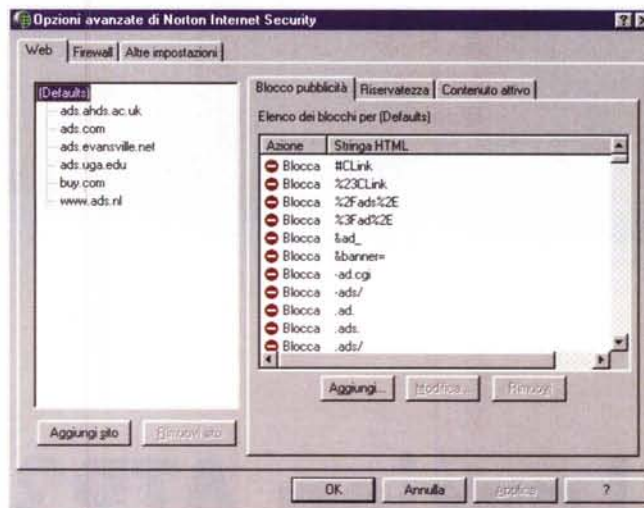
Opzioni avanzate di Norton Internet Security

Web | Firewall | Altre impostazioni

(Defaults)
ads.ahds.ac.uk
ads.com
ads.evansville.net
ads.uga.edu
buy.com
www.ads.nl

Aggiungi sito | Rimuovi sito

Blocco pubblicità | Riservatezza | Contenuto attivo

Elenco dei blocchi per (Defaults)

| Azione | Stringa HTML |
|---|---|
| Blocca | #CLink |
| Blocca | %23CLink |
| Blocca | %2Fads%2E |
| Blocca | %3Fad%2E |
| Blocca | &ad_ |
| Blocca | &banner= |
| Blocca | -ad.cgi |
| Blocca | -ads/ |
| Blocca | .ad. |
| Blocca | .ads. |
| Blocca | .ads/ |

Aggiungi... | Modifica... | Rimuovi

OK | Annulla | Applica | ?